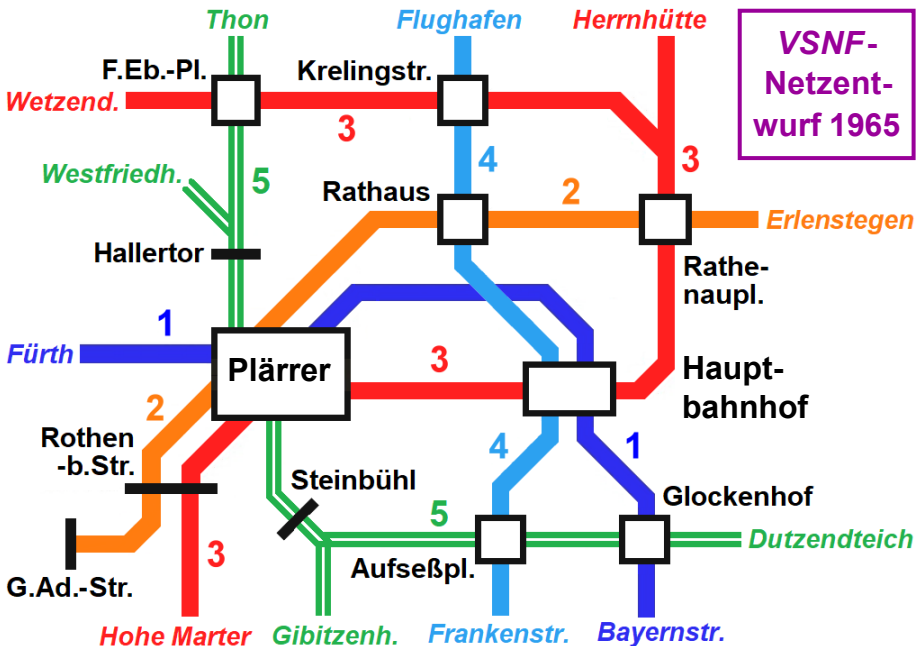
Thon

Flughafen

Herrnhütte

VSNF-Netzentwurf 1965

F.Eb.-Pl.

Krelingstr.

Wetzend.

3

3

4

Westfriedh.

5

Rathaus

2

Erlenstegen

Hallertor

Rathenaupl.

1

Fürth

Plärrer

3

Hauptbahnhof

2

Rothen-b.Str.

4

1

Steinbühl

Glockenhof

5

Aufseßpl.

Dutzendteich

3

G.Ad.-Str.

Hohe Marter

Gibitzenh.

Frankenstr.

Bayernstr.